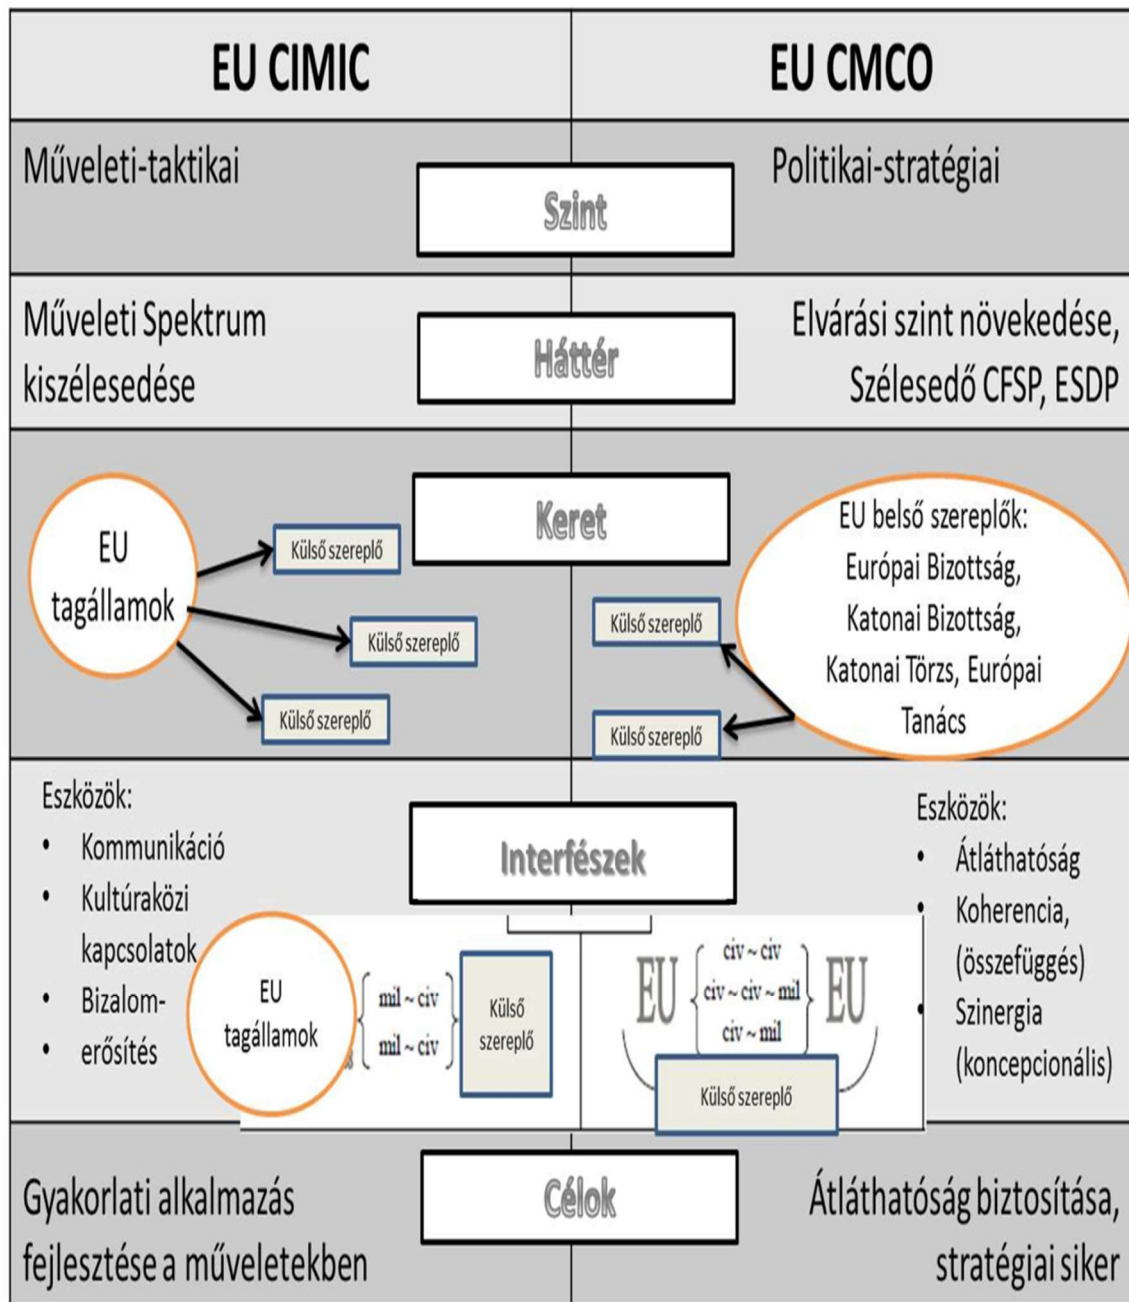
| EU CIMIC | EU CMCO |
|---|---|

Műveleti-taktikai

Szint

Politikai-stratégiai

Műveleti Spektrum kiszélesedése

Háttér

Elvárási szint növekedése, Szélesedő CFSP, ESDP

EU tagállamok

Külső szereplő

Külső szereplő

Külső szereplő

Keret

EU belső szereplők: Európai Bizottság, Katonai Bizottság, Katonai Törzs, Európai Tanács

Külső szereplő

Külső szereplő

Eszközök:
- Kommunikáció
- Kultúraközi kapcsolatok
- Bizalom-erősítés

Interfészek

EU tagállamok

mil ~ civ

mil ~ civ

Külső szereplő

EU

civ ~ civ

civ ~ civ ~ mil

civ ~ mil

EU

Külső szereplő

Eszközök:
- Átláthatóság
- Koherencia, (összefüggés)
- Szinergia (koncepcionális)

Gyakorlati alkalmazás fejlesztése a műveletekben

Célok

Átláthatóság biztosítása, stratégiai siker